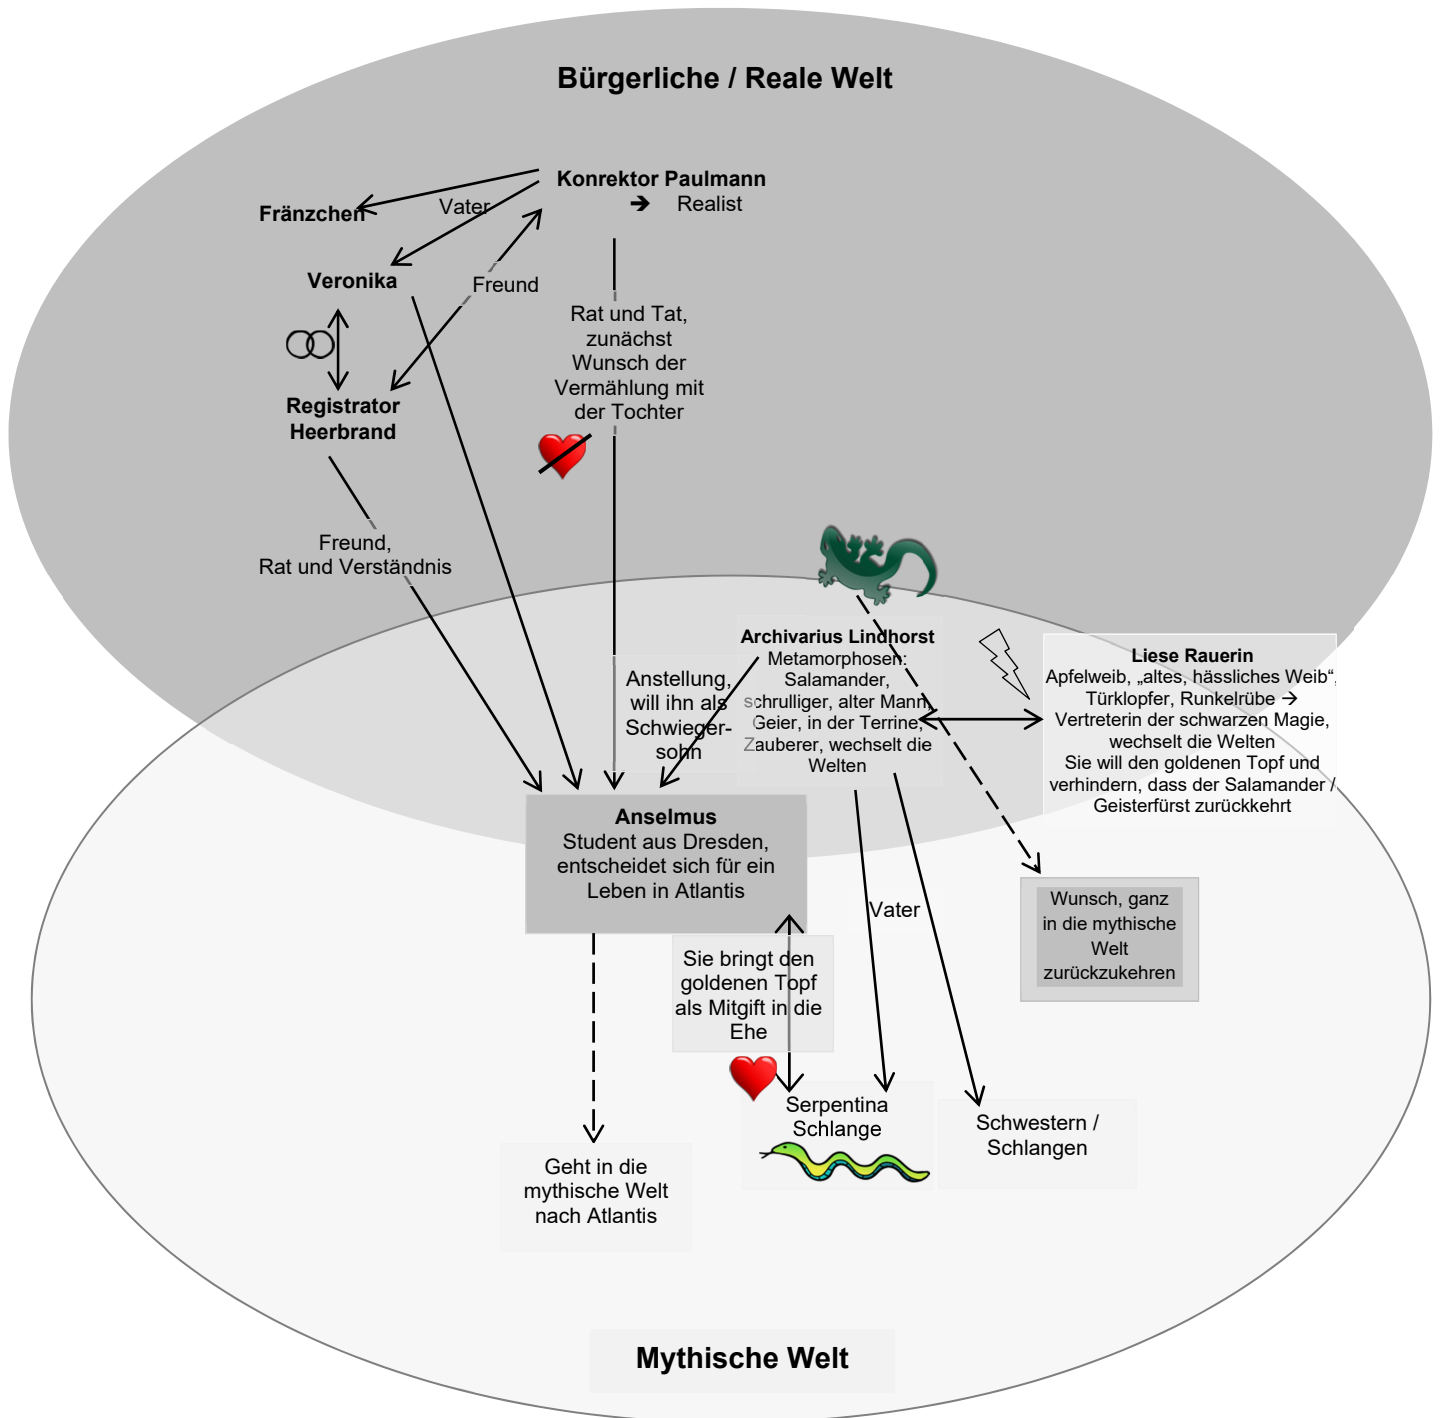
Bürgerliche / Reale Welt

Konrektor Paulmann
→ Realist

Fränzchen

Vater

Veronika

Freund

Registrator Heerbrand

Rat und Tat, zunächst Wunsch der Vermählung mit der Tochter

Freund, Rat und Verständnis

Anstellung, will ihn als Schwiegersohn

Archivarius Lindhorst
Metamorphosen: Salamander, schrulliger, alter Mann, Geier, in der Terrine, Zauberer, wechselt die Welten

Liese Rauerin
Apfelweib, „altes, hässliches Weib“, Türklopfer, Runkelrübe → Vertreterin der schwarzen Magie, wechselt die Welten
Sie will den goldenen Topf und verhindern, dass der Salamander / Geisterfürst zurückkehrt

Anselmus
Student aus Dresden, entscheidet sich für ein Leben in Atlantis

Wunsch, ganz in die mythische Welt zurückzukehren

Vater

Sie bringt den goldenen Topf als Mitgift in die Ehe

Serpentina Schlange

Schwestern / Schlangen

Geht in die mythische Welt nach Atlantis

Mythische Welt